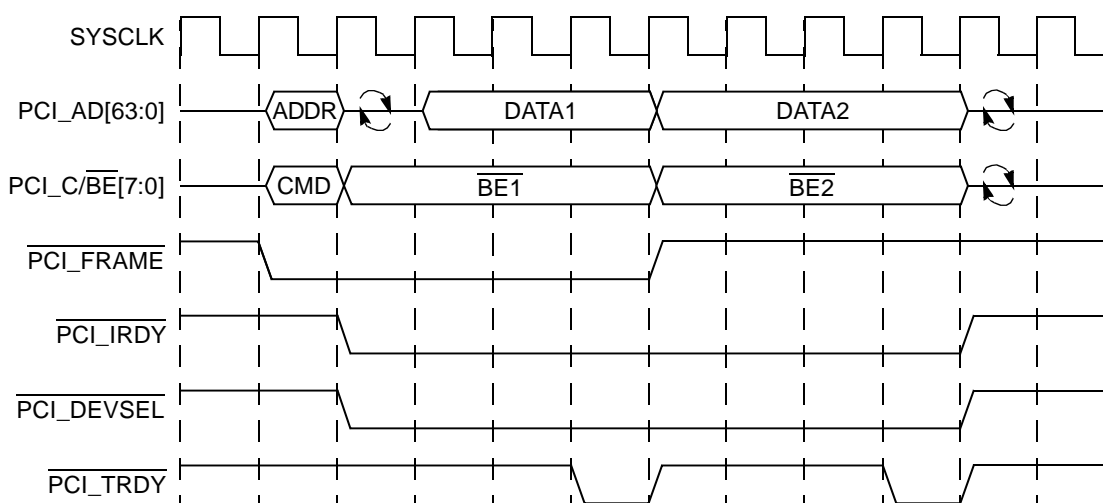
SYSCLK

PCI_AD[63:0]
ADDR
DATA1
DATA2

PCI_C/$\overline{\text{BE}}$[7:0]
CMD
$\overline{\text{BE1}}$
$\overline{\text{BE2}}$

$\overline{\text{PCI\_FRAME}}$

$\overline{\text{PCI\_IRDY}}$

$\overline{\text{PCI\_DEVSEL}}$

$\overline{\text{PCI\_TRDY}}$